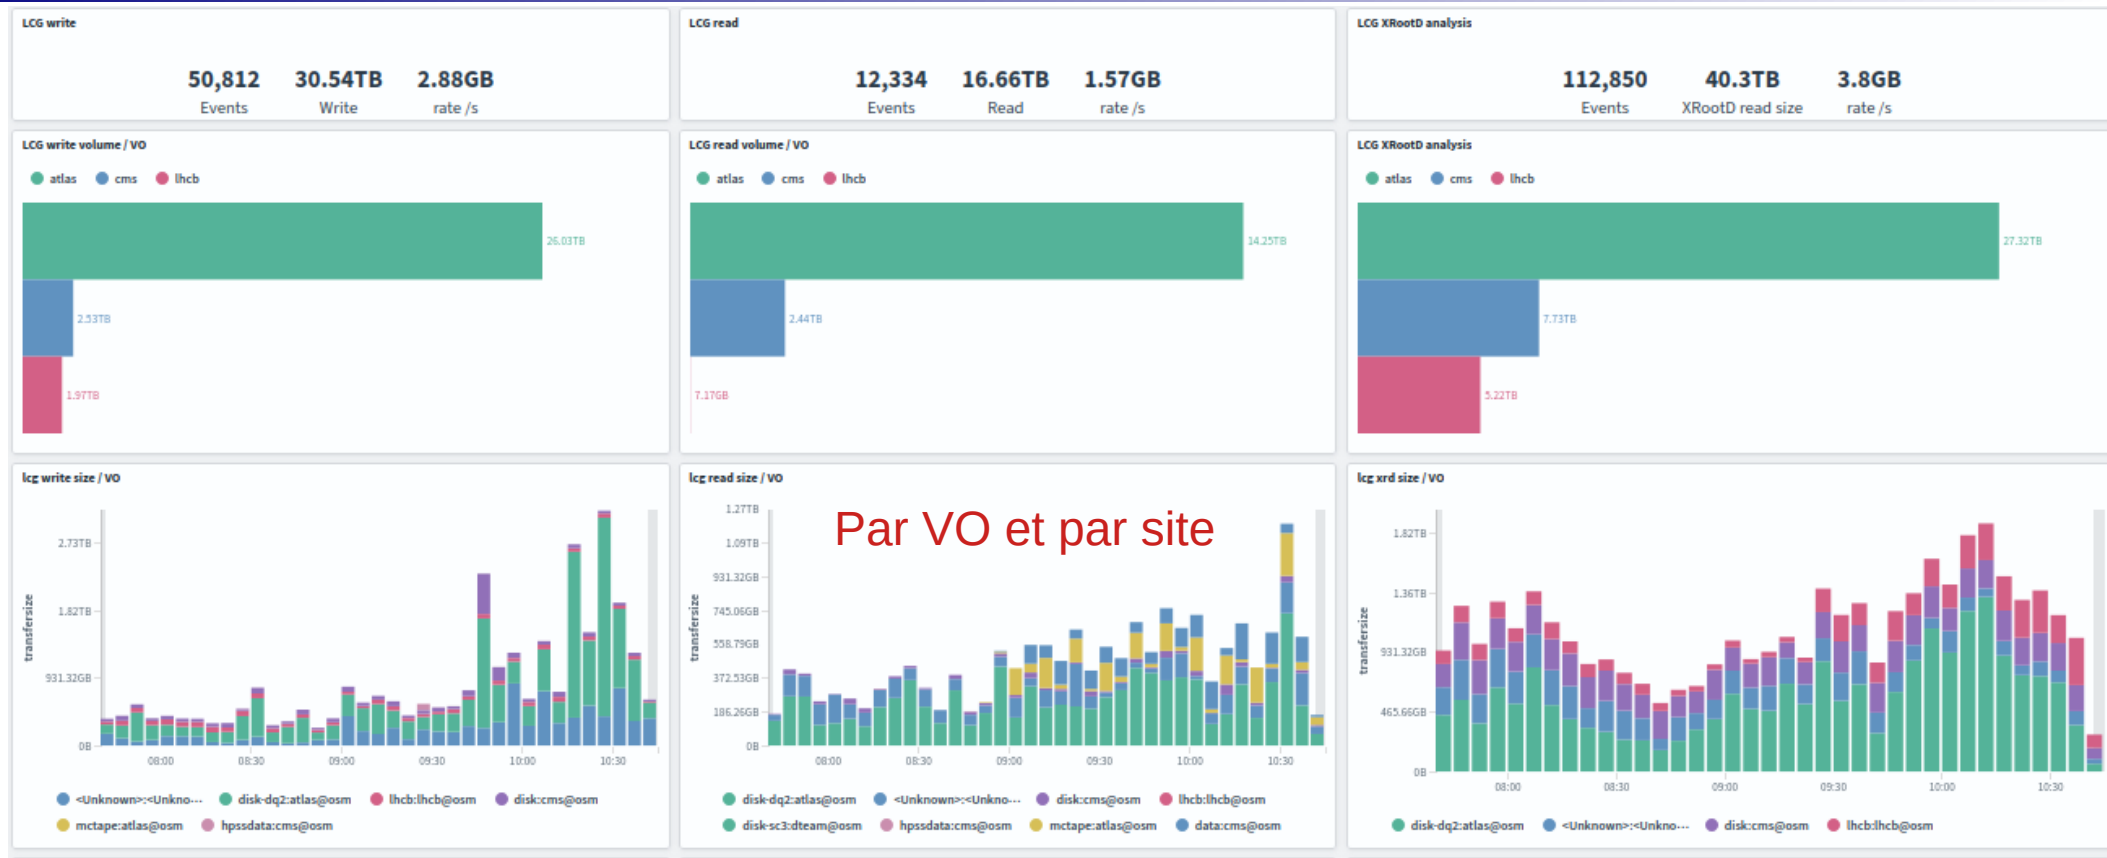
LCG write

50,812 Events
30.54TB Write
2.88GB rate /s

LCG read

12,334 Events
16.66TB Read
1.57GB rate /s

LCG XRootD analysis

112,850 Events
40.3TB XRootD read size
3.8GB rate /s

LCG write volume / VO

atlas cms lhcb

26.03TB
2.53TB
1.97TB

LCG read volume / VO

atlas cms lhcb

14.25TB
2.44TB
7.17GB

LCG XRootD analysis

atlas cms lhcb

27.32TB
7.73TB
5.22TB

lcg write size / VO

2.73TB
1.82TB
931.32GB
0B
transfersize
08:00 08:30 09:00 09:30 10:00 10:30

<Unknown>:<Unkno... disk-dq2:atlas@osm lhcb:lhcb@osm disk:cms@osm
mctape:atlas@osm hpssdata:cms@osm

lcg read size / VO

Par VO et par site

1.27TB
1.09TB
931.32GB
745.06GB
558.79GB
372.53GB
186.26GB
0B
transfersize
08:00 08:30 09:00 09:30 10:00 10:30

disk-dq2:atlas@osm <Unknown>:<Unkno... disk:cms@osm lhcb:lhcb@osm
disk-sc3:dteam@osm hpssdata:cms@osm mctape:atlas@osm data:cms@osm

lcg xrd size / VO

1.82TB
1.36TB
931.32GB
465.66GB
0B
transfersize
08:00 08:30 09:00 09:30 10:00 10:30

disk-dq2:atlas@osm <Unknown>:<Unkno... disk:cms@osm lhcb:lhcb@osm